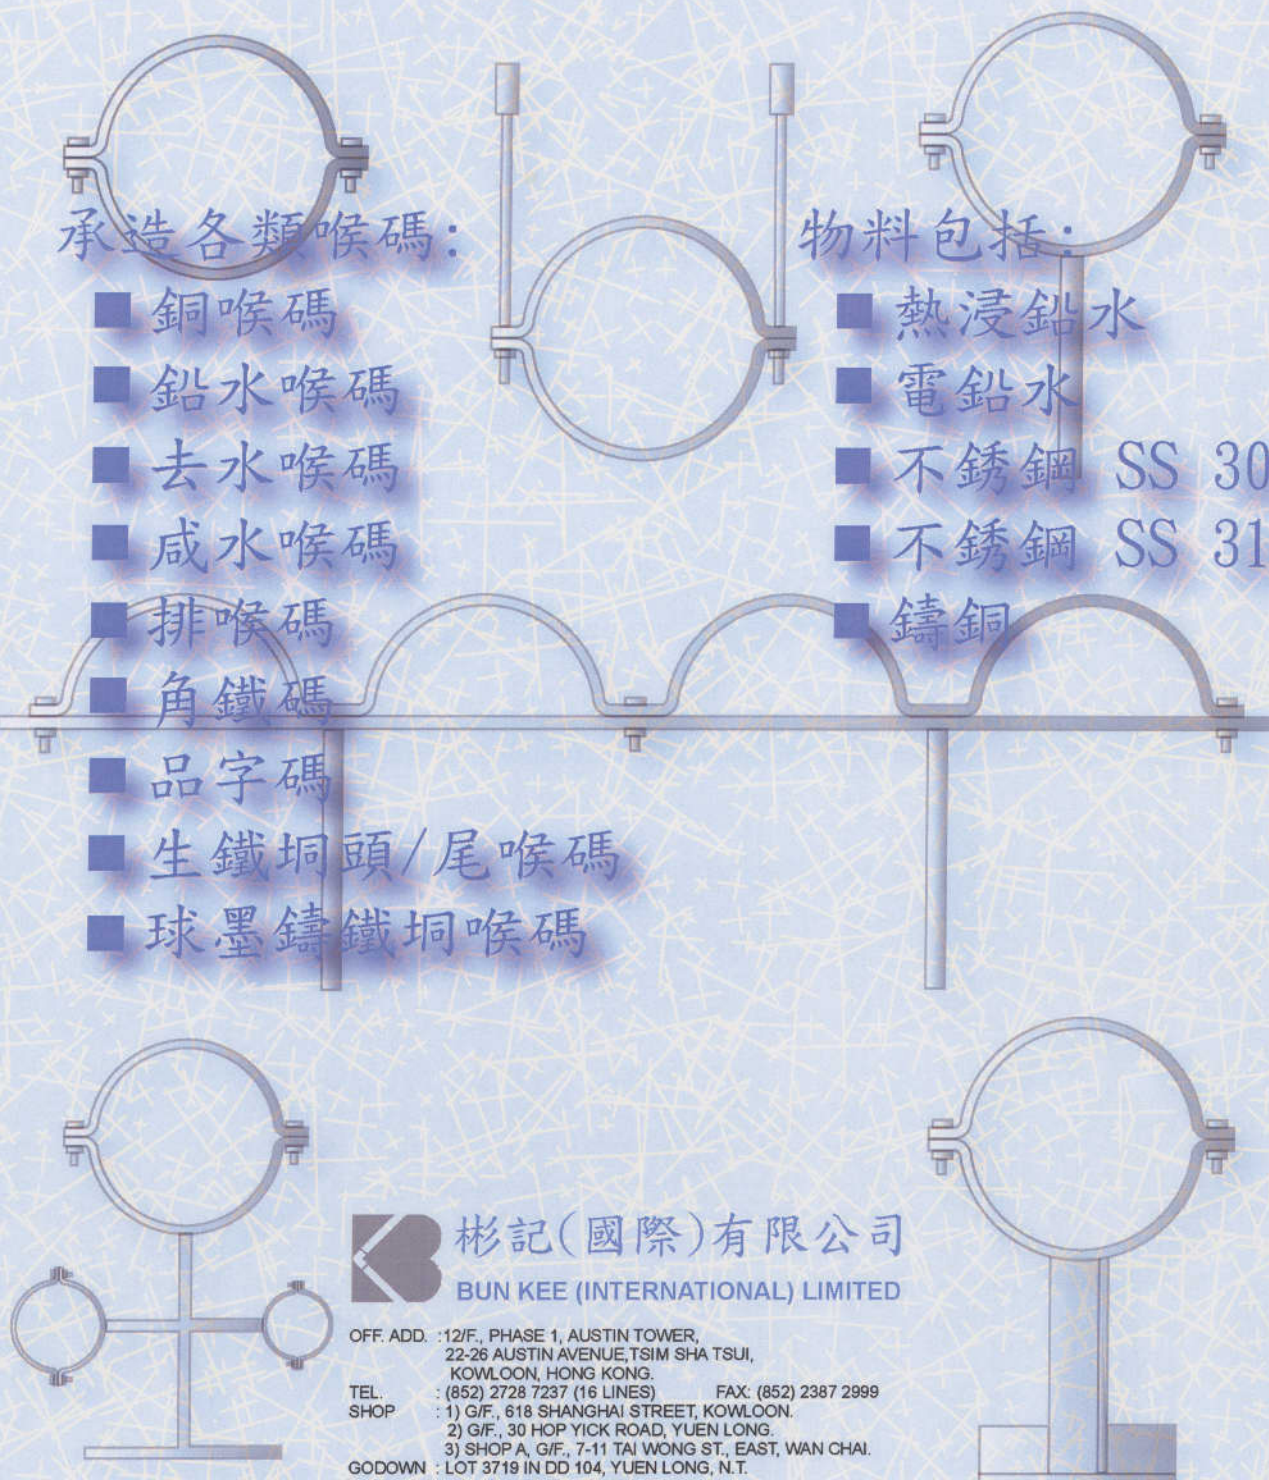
承造各類喉碼:
■ 銅喉碼
■ 鉛水喉碼
■ 去水喉碼
■ 咸水喉碼
■ 排喉碼
■ 角鐵碼
■ 品字碼
■ 生鐵垌頭/尾喉碼
■ 球墨鑄鐵垌喉碼

物料包括:
■ 熱浸鉛水
■ 電鉛水
■ 不銹鋼 SS 30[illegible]
■ 不銹鋼 SS 31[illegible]
■ 鑄銅

彬記(國際)有限公司
BUN KEE (INTERNATIONAL) LIMITED

OFF. ADD. : 12/F., PHASE 1, AUSTIN TOWER, 22-26 AUSTIN AVENUE,TSIM SHA TSUI, KOWLOON, HONG KONG.
TEL. : (852) 2728 7237 (16 LINES) FAX: (852) 2387 2999
SHOP : 1) G/F., 618 SHANGHAI STREET, KOWLOON.
2) G/F., 30 HOP YICK ROAD, YUEN LONG.
3) SHOP A, G/F., 7-11 TAI WONG ST., EAST, WAN CHAI.
GODOWN : LOT 3719 IN DD 104, YUEN LONG, N.T.